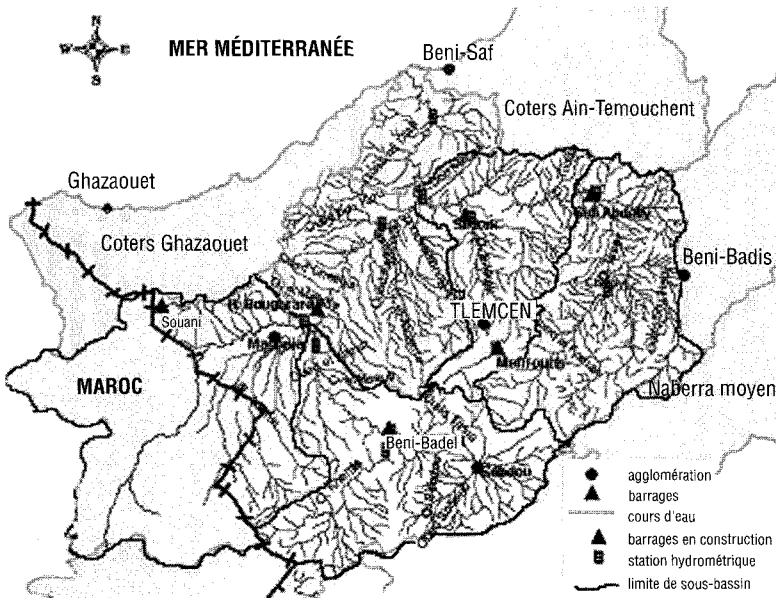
N
W E
S

MER MÉDITERRANÉE

Beni-Saf

Coters Ain-Temouchent

Ghazaouet

Coters Ghazaouet

Beni-Badis

Souani

H. Bougerara

Maghnia

TLEMCEN

Mefrouche

MAROC

Naberra moyen

Beni-Badel

Sebdou

agglomération
barrages
cours d'eau
barrages en construction
station hydrométrique
limite de sous-bassin